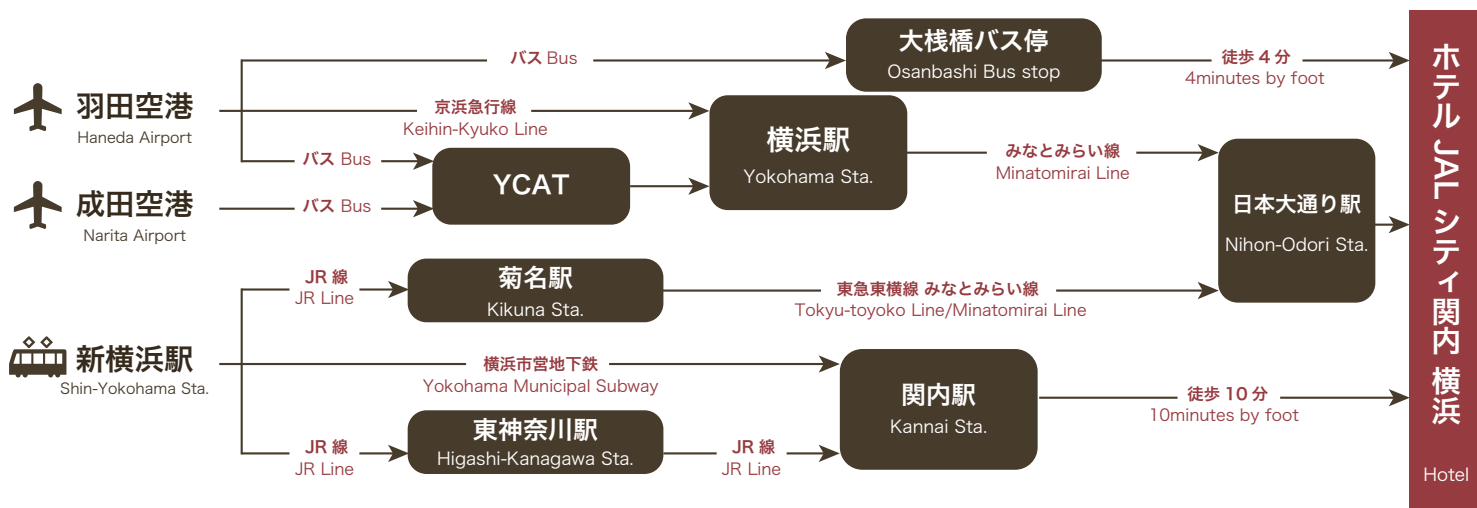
羽田空港
Haneda Airport

成田空港
Narita Airport

新横浜駅
Shin-Yokohama Sta.

バス Bus

京浜急行線
Keihin-Kyuko Line

バス Bus

バス Bus

大桟橋バス停
Osanbashi Bus stop

徒歩 4 分
4minutes by foot

横浜駅
Yokohama Sta.

YCAT

みなとみらい線
Minatomirai Line

日本大通り駅
Nihon-Odori Sta.

JR 線
JR Line

菊名駅
Kikuna Sta.

東急東横線 みなとみらい線
Tokyu-toyoko Line/Minatomirai Line

横浜市営地下鉄
Yokohama Municipal Subway

関内駅
Kannai Sta.

徒歩 10 分
10minutes by foot

JR 線
JR Line

東神奈川駅
Higashi-Kanagawa Sta.

JR 線
JR Line

ホテル JAL シティ関内 横浜
Hotel